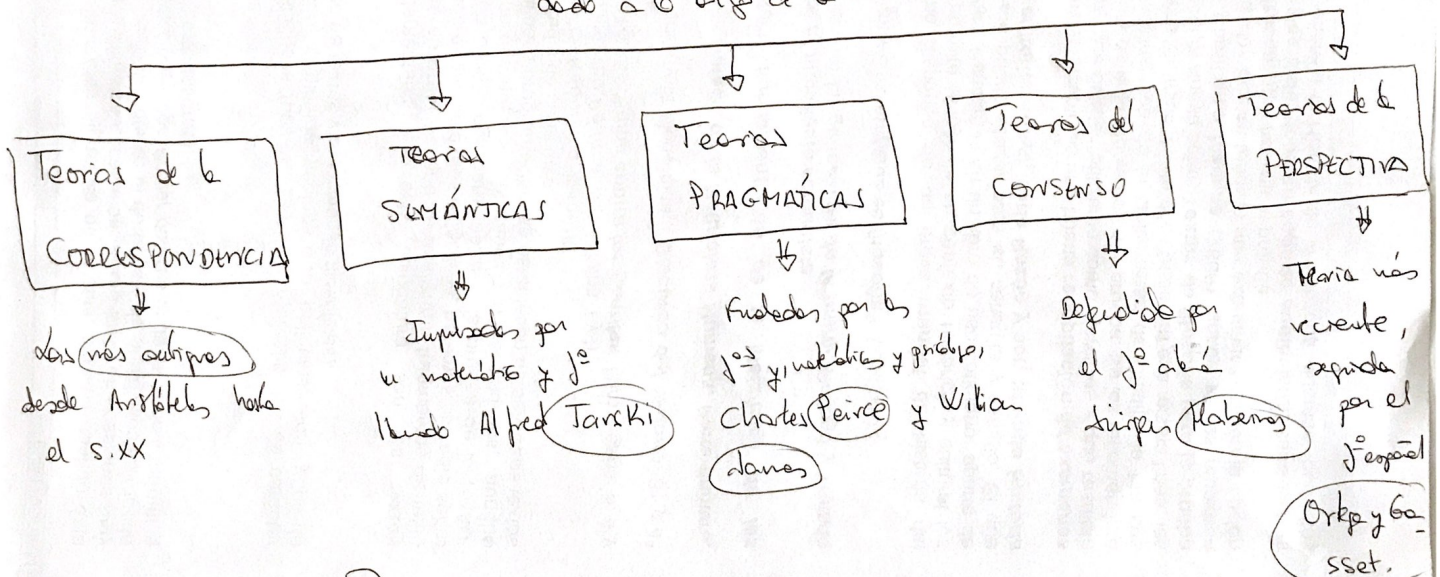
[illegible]

Teorias de la CORRESPONDENCIA

Las más antiguas desde Aristóteles hasta el S.XX

Teorias SEMÁNTICAS

Impulsadas por un matemático y f° llamado Alfred Tarski

Teorias PRAGMÁTICAS

Fundadas por los f°s y matemáticos y psicólogos, Charles Peirce y Wilian James

Teorias del CONSENSO

Defendida por el f° alemán Jürgen Habermas

Teorias de la PERSPECTIVA

Teoria más reciente, seguida por el f° español Ortega y Gasset.